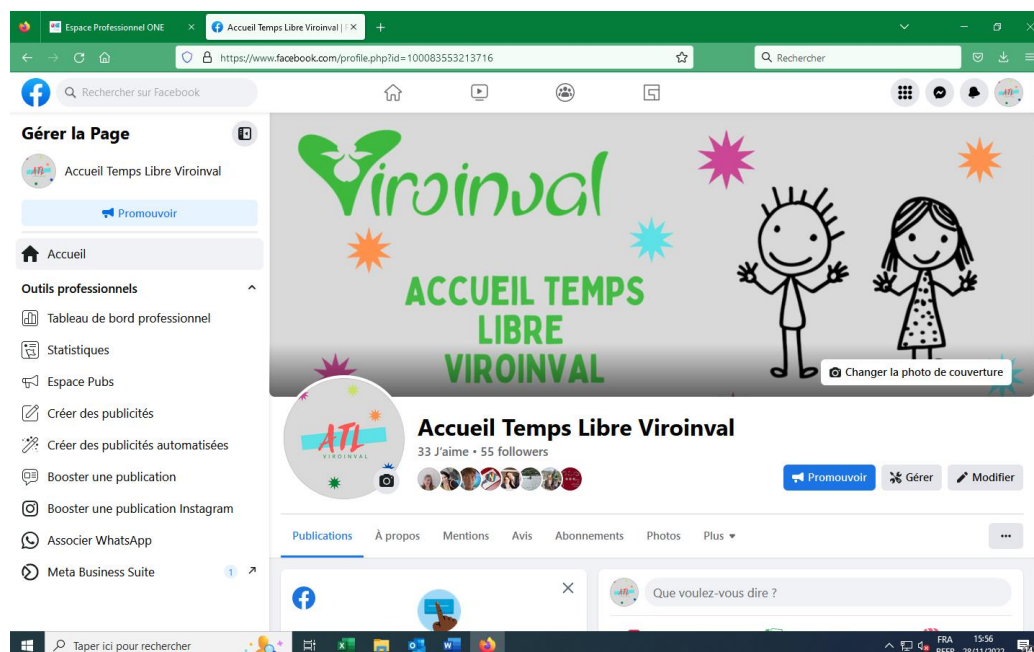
Espace Professionnel ONE ×
Accueil Temps Libre Viroinval | ×
+
https://www.facebook.com/profile.php?id=100083553213716
Rechercher
Rechercher sur Facebook
Gérer la Page
Accueil Temps Libre Viroinval
Promouvoir
Accueil
Outils professionnels
Tableau de bord professionnel
Statistiques
Espace Pubs
Créer des publicités
Créer des publicités automatisées
Booster une publication
Booster une publication Instagram
Associer WhatsApp
Meta Business Suite
1
Viroinval
ACCUEIL TEMPS LIBRE VIROINVAL
Changer la photo de couverture
ATL
VIROINVAL
Accueil Temps Libre Viroinval
33 J'aime • 55 followers
Promouvoir
Gérer
Modifier
Publications
À propos
Mentions
Avis
Abonnements
Photos
Plus
Que voulez-vous dire ?
Taper ici pour rechercher
FRA
BEFR
15:56
28/11/2022